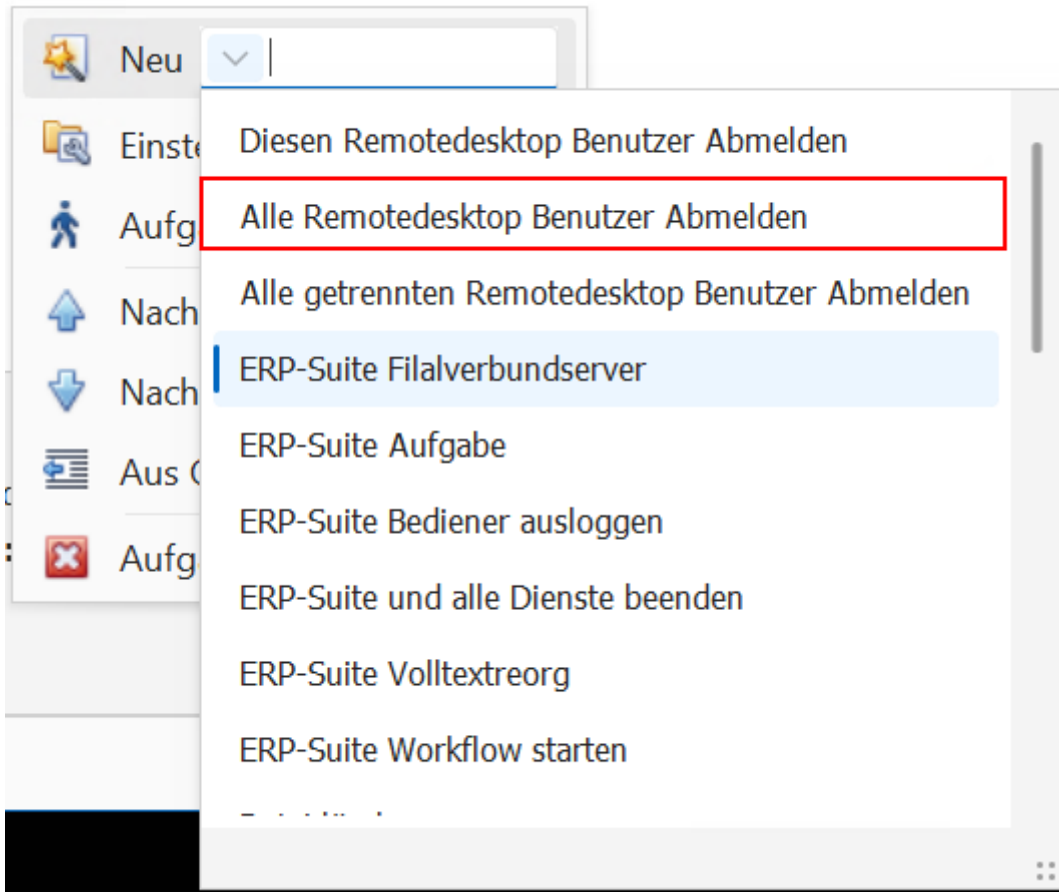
Neu

Einste
Aufg
Nach
Nach
Aus C
Aufg

Diesen Remotedesktop Benutzer Abmelden
Alle Remotedesktop Benutzer Abmelden
Alle getrennten Remotedesktop Benutzer Abmelden
ERP-Suite Filalverbundserver
ERP-Suite Aufgabe
ERP-Suite Bediener ausloggen
ERP-Suite und alle Dienste beenden
ERP-Suite Volltextreorg
ERP-Suite Workflow starten
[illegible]